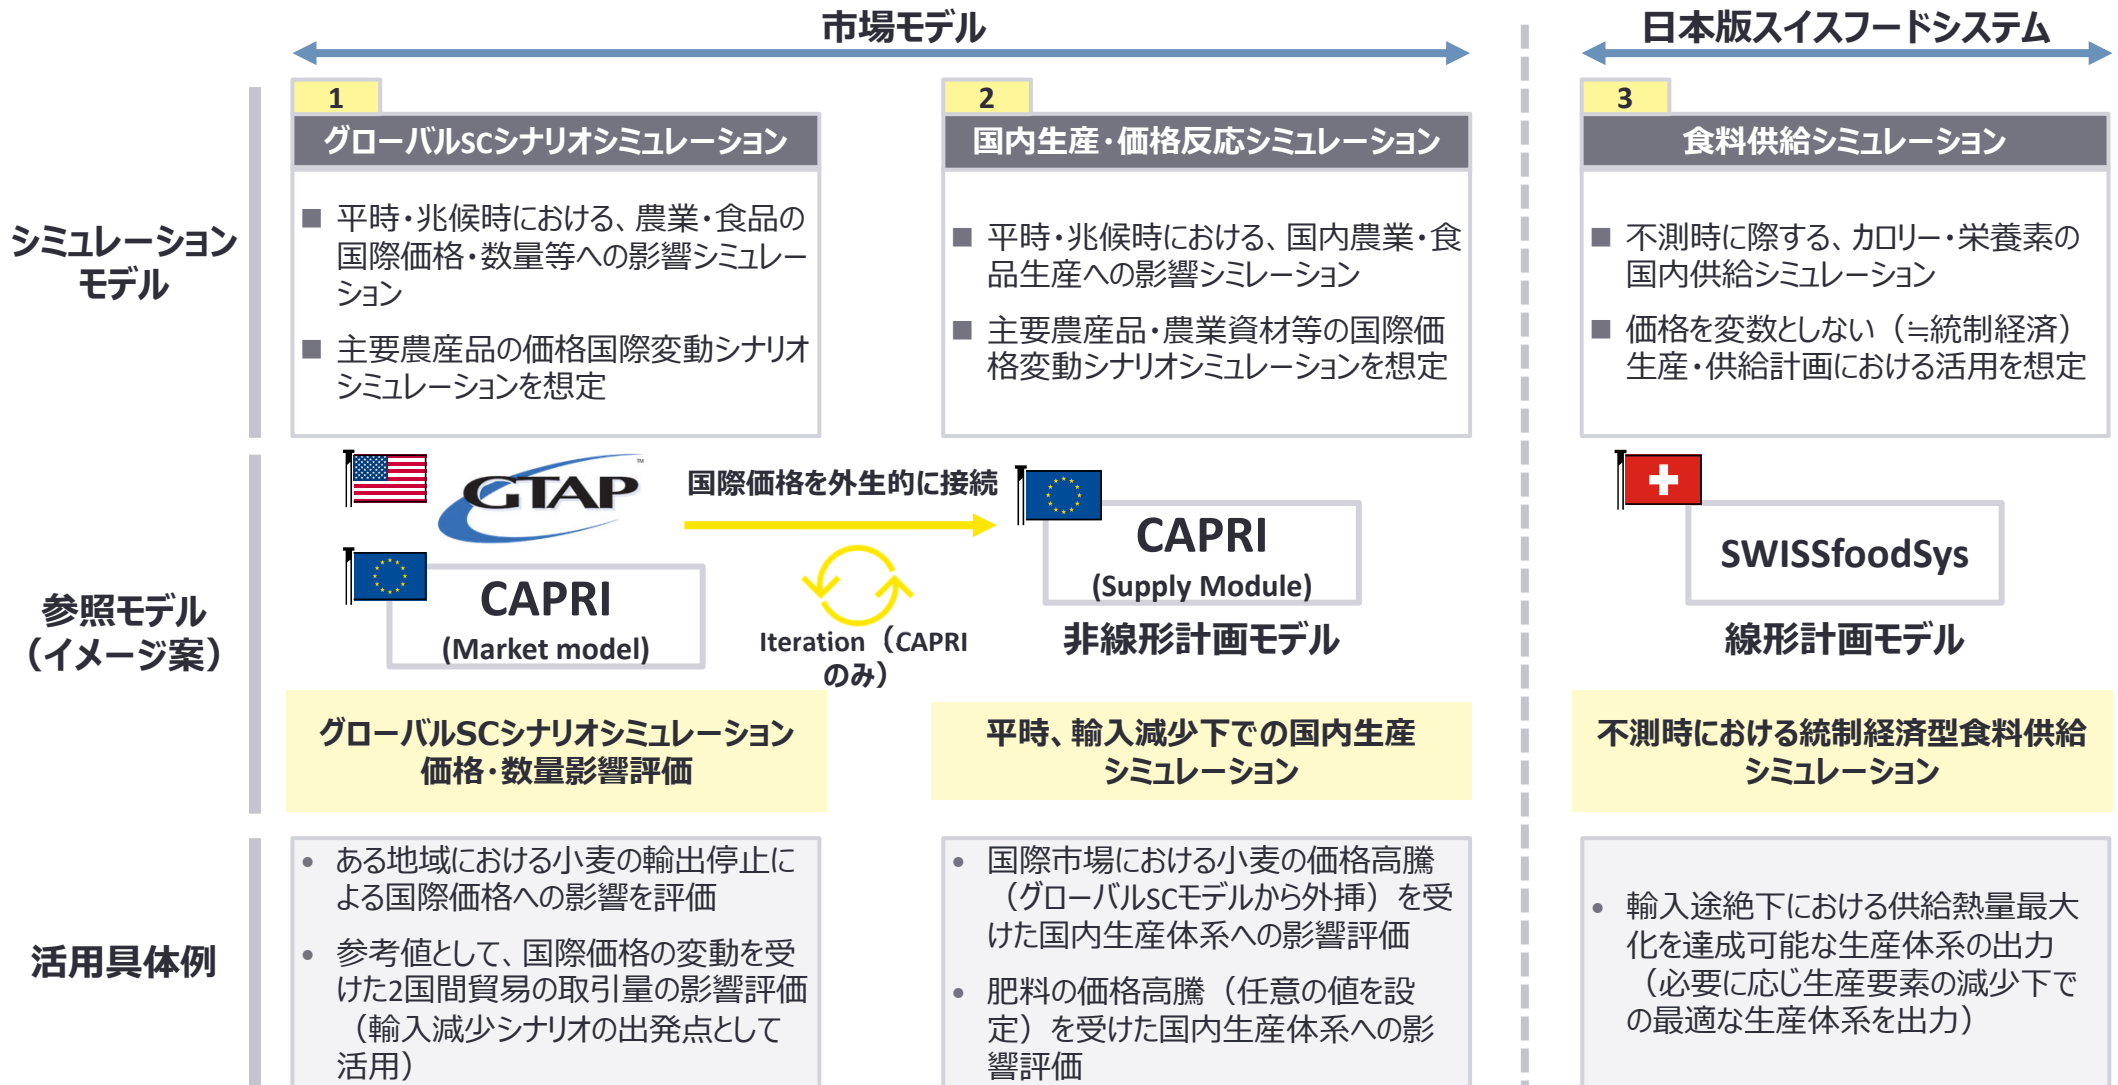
市場モデル

日本版スイスフードシステム

シミュレーションモデル

1
グローバルSCシナリオシミュレーション
■ 平時・兆候時における、農業・食品の国際価格・数量等への影響シミュレーション
■ 主要農産品の価格国際変動シナリオシミュレーションを想定

2
国内生産・価格反応シミュレーション
■ 平時・兆候時における、国内農業・食品生産への影響シミレーション
■ 主要農産品・農業資材等の国際価格変動シナリオシミュレーションを想定

3
食料供給シミュレーション
■ 不測時に際する、カロリー・栄養素の国内供給シミュレーション
■ 価格を変数としない（≒統制経済）生産・供給計画における活用を想定

参照モデル（イメージ案）

GTAP

国際価格を外生的に接続

CAPRI
(Market model)

Iteration（CAPRIのみ）

CAPRI
(Supply Module)

非線形計画モデル

SWISSfoodSys

線形計画モデル

グローバルSCシナリオシミュレーション
価格・数量影響評価

平時、輸入減少下での国内生産シミュレーション

不測時における統制経済型食料供給シミュレーション

活用具体例

• ある地域における小麦の輸出停止による国際価格への影響を評価
• 参考値として、国際価格の変動を受けた2国間貿易の取引量の影響評価（輸入減少シナリオの出発点として活用）

• 国際市場における小麦の価格高騰（グローバルSCモデルから外挿）を受けた国内生産体系への影響評価
• 肥料の価格高騰（任意の値を設定）を受けた国内生産体系への影響評価

• 輸入途絶下における供給熱量最大化を達成可能な生産体系の出力（必要に応じ生産要素の減少下での最適な生産体系を出力）